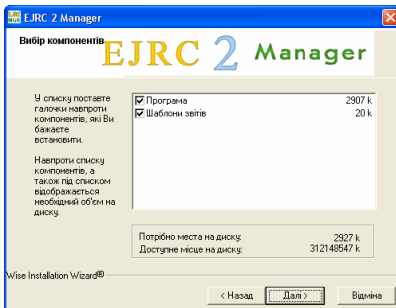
EJRC 2 Manager

Вибір компонентів

EJRC 2 Manager

У списку поставте галочки навпроти компонентів, які Ви бажаєте встановити.

Навпроти списку компонентів, а також під списком відображається необхідний об'єм на диску.

☑ Програма 2907 k
☑ Шаблони звітів 20 k

Потрібно места на диску: 2927 k
Доступне місце на диску: 312148547 k

Wise Installation Wizard®

< Назад | Далі > | Відміна